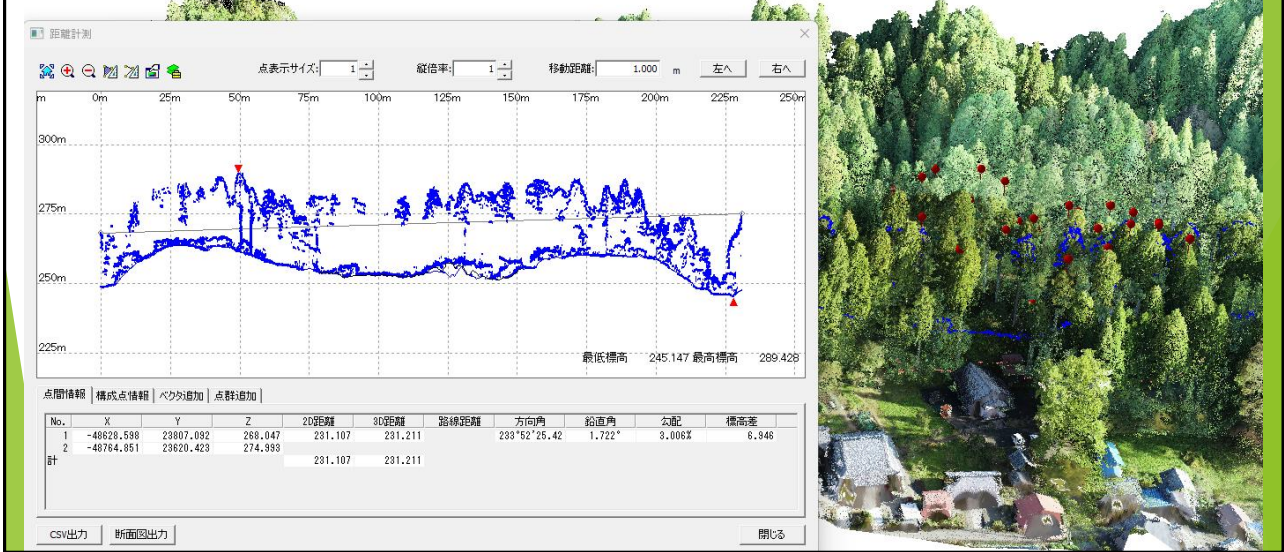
距離計測

点表示サイズ: 1 縦倍率: 1 移動距離: 1.000 m 左へ 右へ

m 0m 25m 50m 75m 100m 125m 150m 175m 200m 225m 250m

300m
275m
250m
225m

最低標高 245.147 最高標高 289.428

点間情報 | 構成点情報 | ベクタ追加 | 点群追加

| No. | X | Y | Z | 2D距離 | 3D距離 | 路線距離 | 方向角 | 鉛直角 | 勾配 | 標高差 |
|---|---|---|---|---|---|---|---|---|---|---|
| 1 | -48628.598 | 23807.092 | 268.047 | 231.107 | 231.211 | | 233°52′25.42 | 1.722° | 3.006% | 6.946 |
| 2 | -48764.851 | 23620.423 | 274.993 | | | | | | | |
| 計 | | | | 231.107 | 231.211 | | | | | |

CSV出力 断面図出力 閉じる